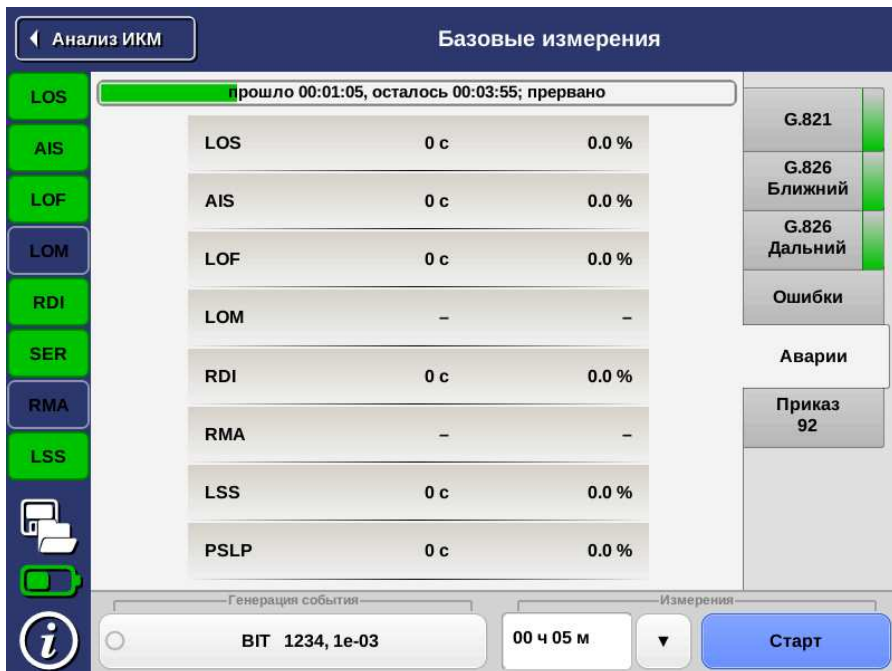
Анализ ИКМ

Базовые измерения

LOS
AIS
LOF
LOM
RDI
SER
RMA
LSS

прошло 00:01:05, осталось 00:03:55; прервано

| | | |
|---|---|---|
| LOS | 0 с | 0.0 % |
| AIS | 0 с | 0.0 % |
| LOF | 0 с | 0.0 % |
| LOM | – | – |
| RDI | 0 с | 0.0 % |
| RMA | – | – |
| LSS | 0 с | 0.0 % |
| PSLP | 0 с | 0.0 % |

G.821
G.826 Ближний
G.826 Дальний
Ошибки
Аварии
Приказ 92

Генерация события
BIT 1234, 1е-03

Измерения
00 ч 05 м
Старт